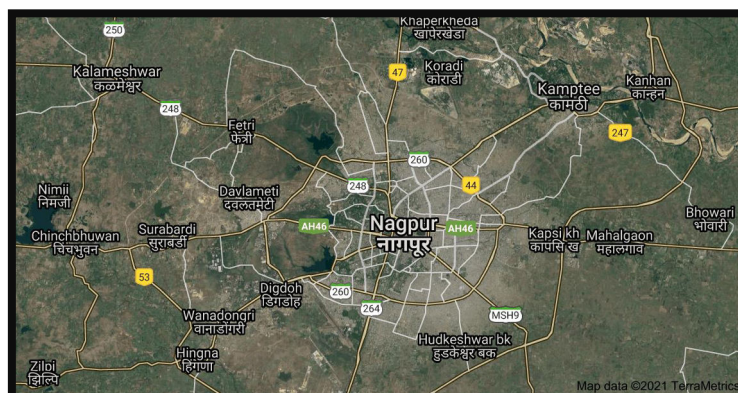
Khaperkheda
खापरखेडा
250
47
Koradi
कोराडी
Kalameshwar
कळमेश्वर
Kamptee
कामठी
Kanhan
कन्हान
248
Fetri
फेत्री
247
260
44
Nimji
निमजी
248
Davlameti
दवलतमेटी
Bhowari
भोवारी
Surabardi
सुराबर्डी
AH46
Nagpur
नागपूर
AH46
Kapsi kh
कापसी ख
Mahalgaon
महालगाव
Chinchbhuwan
चिंचभुवन
53
Digdoh
डिगडोह
260
264
MSH9
Wanadongri
वानाडोंगरी
Hudkeshwar bk
हुडकेश्वर बक
Hingna
हिंगणा
Zilpi
झिल्पि
Map data ©2021 TerraMetrics